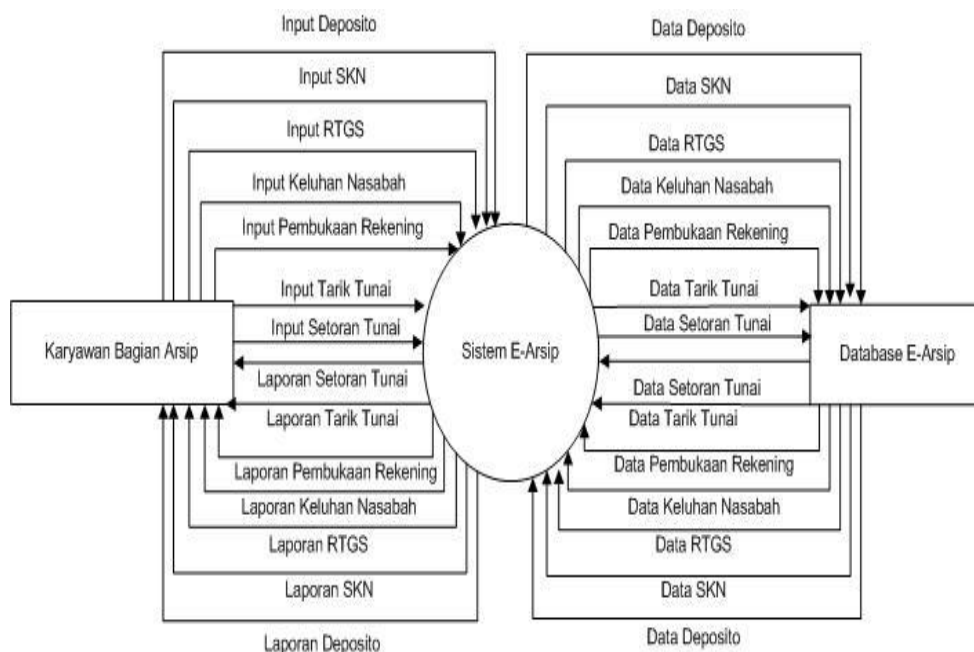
Input Deposito

Input SKN

Input RTGS

Input Keluhan Nasabah

Input Pembukaan Rekening

Input Tarik Tunai

Input Setoran Tunai

Karyawan Bagian Arsip

Laporan Setoran Tunai

Laporan Tarik Tunai

Laporan Pembukaan Rekening

Laporan Keluhan Nasabah

Laporan RTGS

Laporan SKN

Laporan Deposito

Sistem E-Arsip

Data Deposito

Data SKN

Data RTGS

Data Keluhan Nasabah

Data Pembukaan Rekening

Data Tarik Tunai

Data Setoran Tunai

Database E-Arsip

Data Setoran Tunai

Data Tarik Tunai

Data Pembukaan Rekening

Data Keluhan Nasabah

Data RTGS

Data SKN

Data Deposito